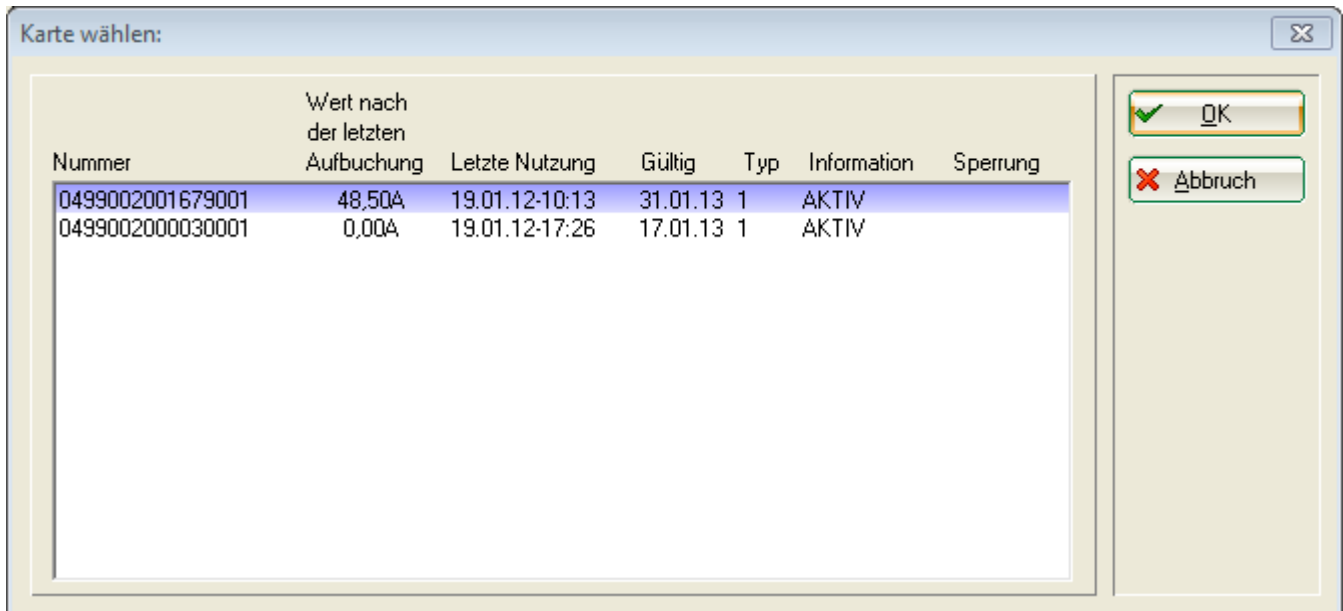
Karte wählen:

| Nummer | Wert nach der letzten Aufbuchung | Letzte Nutzung | Gültig | Typ | Information | Sperrung |
|---|---|---|---|---|---|---|
| 0499002001679001 | 48,50A | 19.01.12-10:13 | 31.01.13 | 1 | AKTIV | |
| 0499002000030001 | 0,00A | 19.01.12-17:26 | 17.01.13 | 1 | AKTIV | |

OK
Abbruch